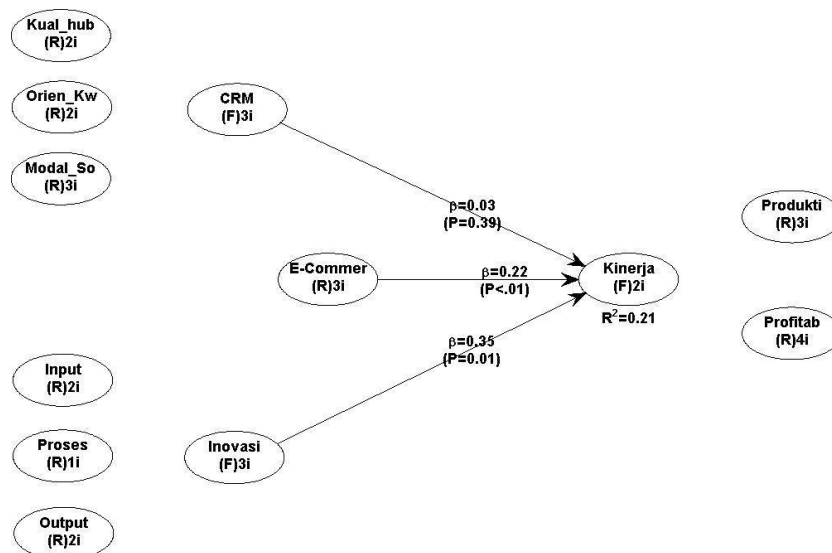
Kual_hub
(R)2i

Orien_Kw
(R)2i

Modal_So
(R)3i

CRM
(F)3i

$\beta$=0.03
(P=0.39)

Produkti
(R)3i

E-Commer
(R)3i

$\beta$=0.22
(P<.01)

Kinerja
(F)2i

$R^2$=0.21

Profitab
(R)4i

$\beta$=0.35
(P=0.01)

Input
(R)2i

Proses
(R)1i

Inovasi
(F)3i

Output
(R)2i